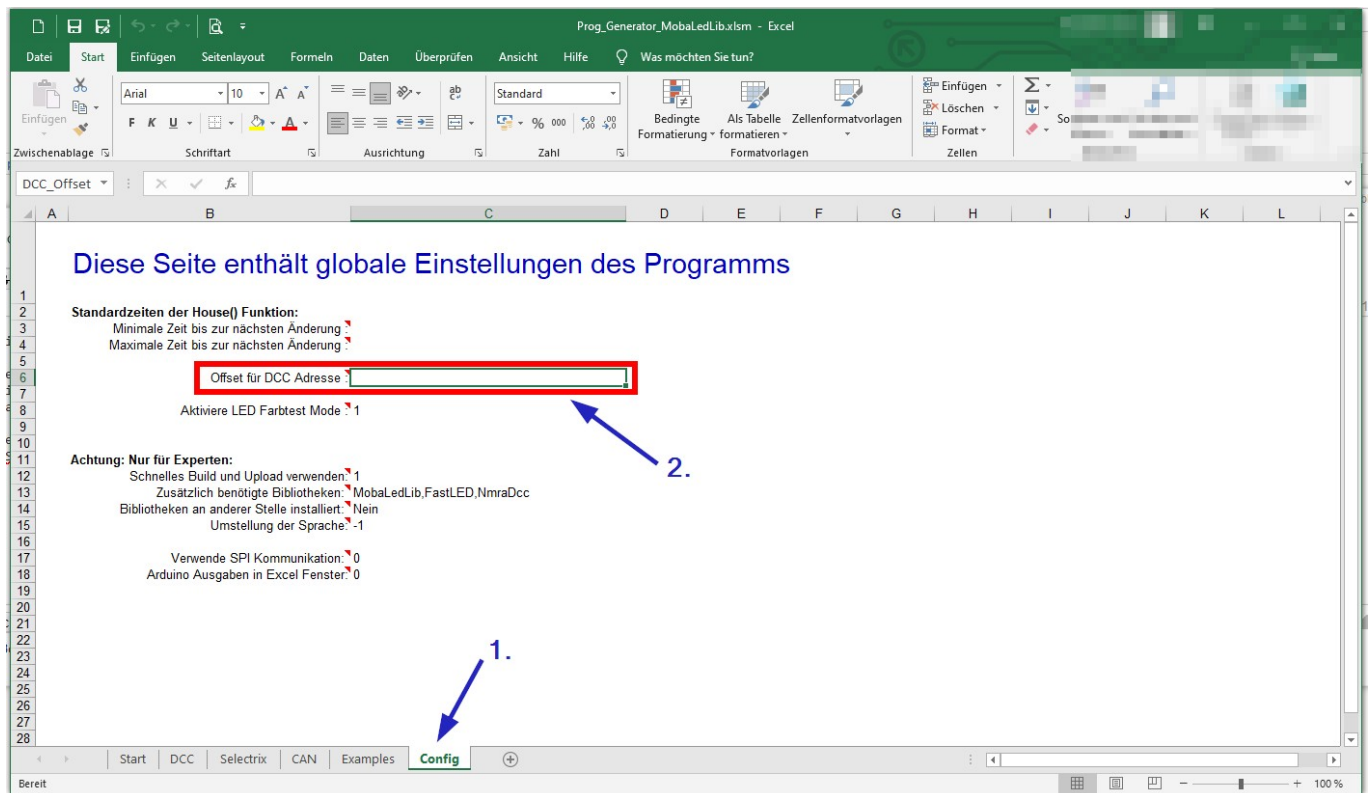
Prog_Generator_MobaLedLib.xlsm - Excel

Datei Start Einfügen Seitenlayout Formeln Daten Überprüfen Ansicht Hilfe Was möchten Sie tun?

Einfügen
Zwischenablage
Arial 10
F K U
Schriftart
Ausrichtung
Standard
Zahl
Bedingte Formatierung
Als Tabelle formatieren
Zellenformatvorlagen
Formatvorlagen
Einfügen
Löschen
Format
Zellen
So

DCC_Offset

A B C D E F G H I J K L

Diese Seite enthält globale Einstellungen des Programms

Standardzeiten der House() Funktion:
Minimale Zeit bis zur nächsten Änderung :
Maximale Zeit bis zur nächsten Änderung :

Offset für DCC Adresse :

Aktiviere LED Farbtest Mode : 1

Achtung: Nur für Experten:
Schnelles Build und Upload verwenden: 1
Zusätzlich benötigte Bibliotheken: MobaLedLib,FastLED,NmraDcc
Bibliotheken an anderer Stelle installiert: Nein
Umstellung der Sprache: -1

Verwende SPI Kommunikation: 0
Arduino Ausgaben in Excel Fenster: 0

2.

1.

1 2 3 4 5 6 7 8 9 10 11 12 13 14 15 16 17 18 19 20 21 22 23 24 25 26 27 28

Start DCC Selectrix CAN Examples Config

Bereit
100 %